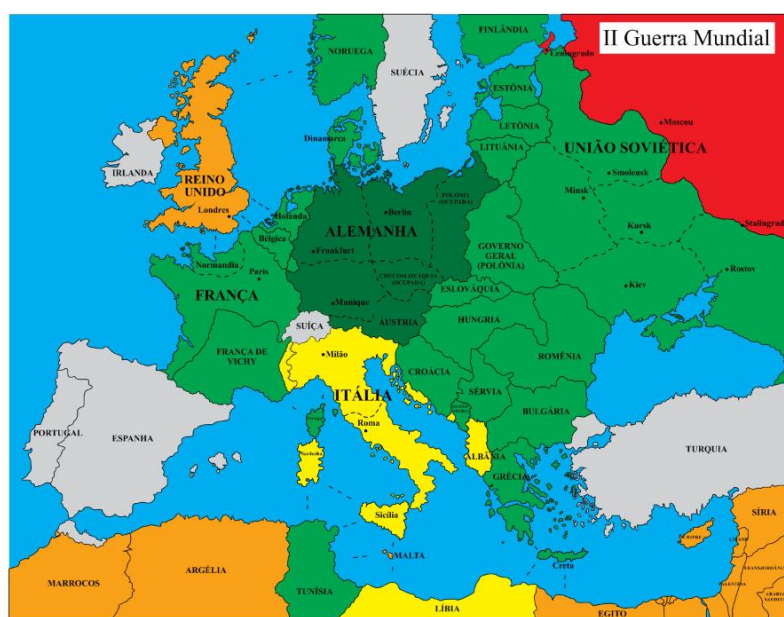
II Guerra Mundial

FINLÂNDIA
Leningrado
NORUEGA
SUÉCIA
ESTÔNIA
LETÔNIA
LITUÂNIA
Moscou
UNIÃO SOVIÉTICA
Smolensk
Minsk
Dinamarca
IRLANDA
REINO UNIDO
Londres
Holanda
Berlin
POLÔNIA (OCUPADA)
ALEMANHA
Bélgica
Frankfurt
GOVERNO GERAL (POLÔNIA)
Kursk
Stalingrado
Normandia
Paris
CHECOSLOVÁQUIA (OCUPADA)
ESLOVÁQUIA
Rostov
FRANÇA
Munique
Kiev
ÁUSTRIA
SUÍÇA
HUNGRIA
FRANÇA DE VICHY
Milão
CROÁCIA
ROMÊNIA
ITÁLIA
SÉRVIA
PORTUGAL
ESPANHA
Roma
BULGÁRIA
Sardenha
ALBÂNIA
TURQUIA
GRÉCIA
Sicília
SÍRIA
CHIPRE
MALTA
Creta
MARROCOS
ARGÉLIA
TUNÍSIA
LÍBIA
EGITO